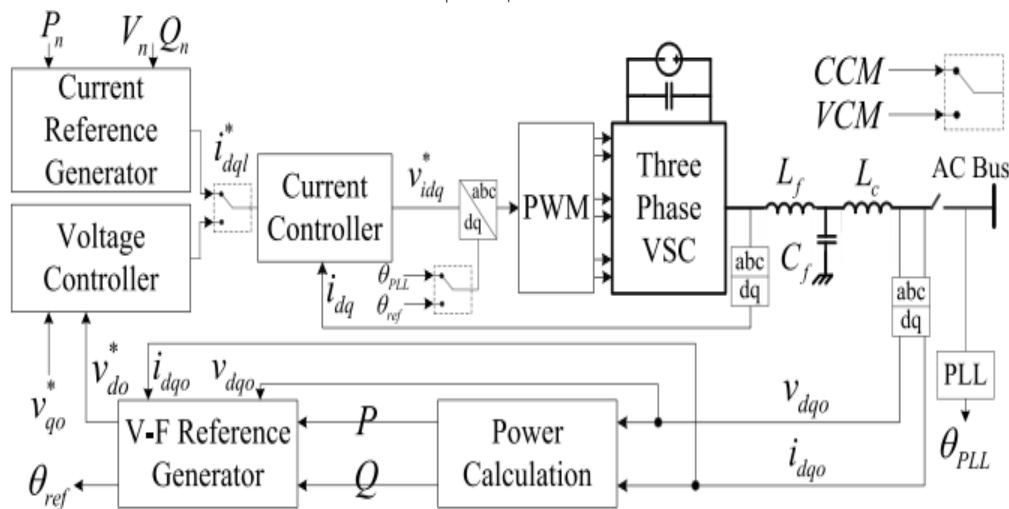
$P_n$ $V_n$ $Q_n$

Current Reference Generator

$i_{dql}^*$

Voltage Controller

Current Controller

$v_{idq}^*$

abc dq

PWM

Three Phase VSC

$CCM$

$VCM$

$L_f$ $L_c$

AC Bus

$C_f$

abc dq

$\theta_{PLL}$

$\theta_{ref}$

$i_{dq}$

abc dq

$v_{qo}^*$

$v_{do}^*$

$i_{dqo}$ $v_{dqo}$

PLL

V-F Reference Generator

$P$

$Q$

Power Calculation

$v_{dqo}$

$i_{dqo}$

$\theta_{ref}$

$\theta_{PLL}$